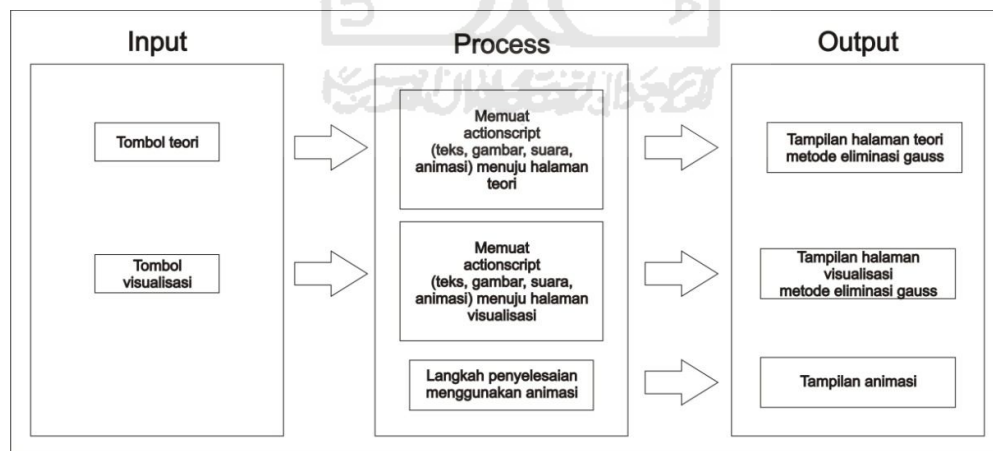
Input

Tombol teori

Tombol visualisasi

Process

Memuat actionscript (teks, gambar, suara, animasi) menuju halaman teori

Memuat actionscript (teks, gambar, suara, animasi) menuju halaman visualisasi

Langkah penyelesaian menggunakan animasi

Output

Tampilan halaman teori metode eliminasi gauss

Tampilan halaman visualisasi metode eliminasi gauss

Tampilan animasi